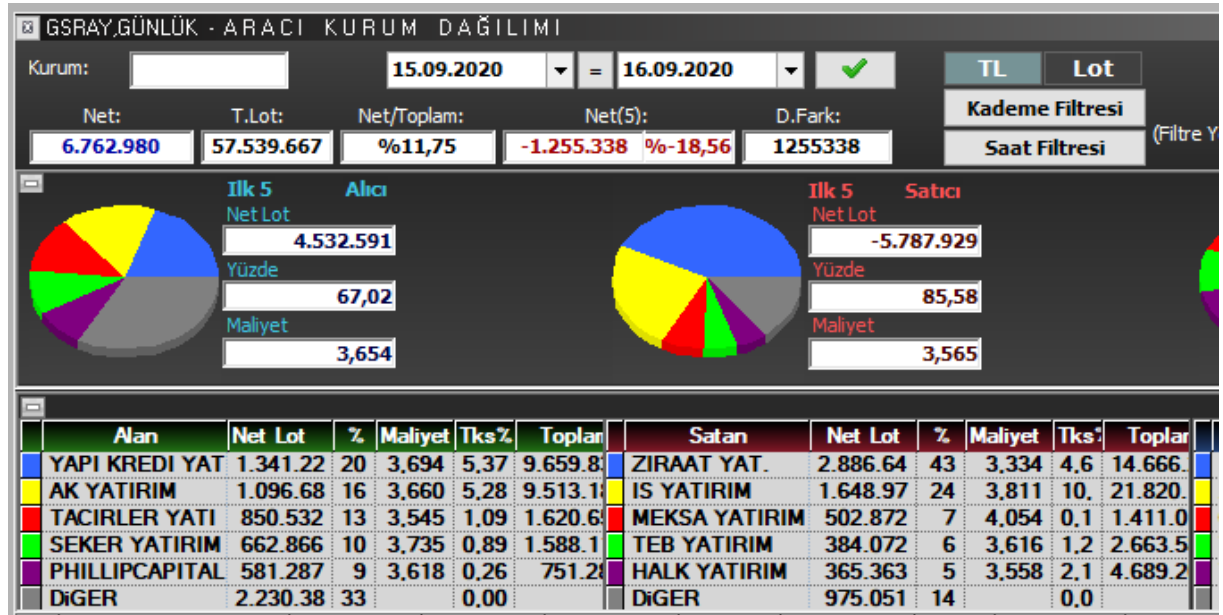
GSRAY,GÜNLÜK - ARACI KURUM DAĞILIMI

Kurum:
15.09.2020 = 16.09.2020
TL Lot
Net: 6.762.980
T.Lot: 57.539.667
Net/Toplam: %11,75
Net(5): -1.255.338 %-18,56
D.Fark: 1255338
Kademe Filtresi
Saat Filtresi
(Filtre Y

Ilk 5 Alıcı
Net Lot 4.532.591
Yüzde 67,02
Maliyet 3,654

Ilk 5 Satıcı
Net Lot -5.787.929
Yüzde 85,58
Maliyet 3,565

| Alan | Net Lot | % | Maliyet | Tks% | Toplar |
|---|---|---|---|---|---|
| YAPI KREDI YAT | 1.341.22 | 20 | 3,694 | 5,37 | 9.659.8 |
| AK YATIRIM | 1.096.68 | 16 | 3,660 | 5,28 | 9.513.1 |
| TACIRLER YATI | 850.532 | 13 | 3,545 | 1,09 | 1.620.6 |
| SEKER YATIRIM | 662.866 | 10 | 3,735 | 0,89 | 1.588.1 |
| PHILLIPCAPITAL | 581.287 | 9 | 3,618 | 0,26 | 751.2 |
| DiGER | 2.230.38 | 33 | | 0,00 | |

| Satan | Net Lot | % | Maliyet | Tks | Toplar |
|---|---|---|---|---|---|
| ZIRAAT YAT. | 2.886.64 | 43 | 3,334 | 4,6 | 14.666. |
| IS YATIRIM | 1.648.97 | 24 | 3,811 | 10, | 21.820. |
| MEKSA YATIRIM | 502.872 | 7 | 4,054 | 0,1 | 1.411.0 |
| TEB YATIRIM | 384.072 | 6 | 3,616 | 1,2 | 2.663.5 |
| HALK YATIRIM | 365.363 | 5 | 3,558 | 2,1 | 4.689.2 |
| DiGER | 975.051 | 14 | | 0,0 | |